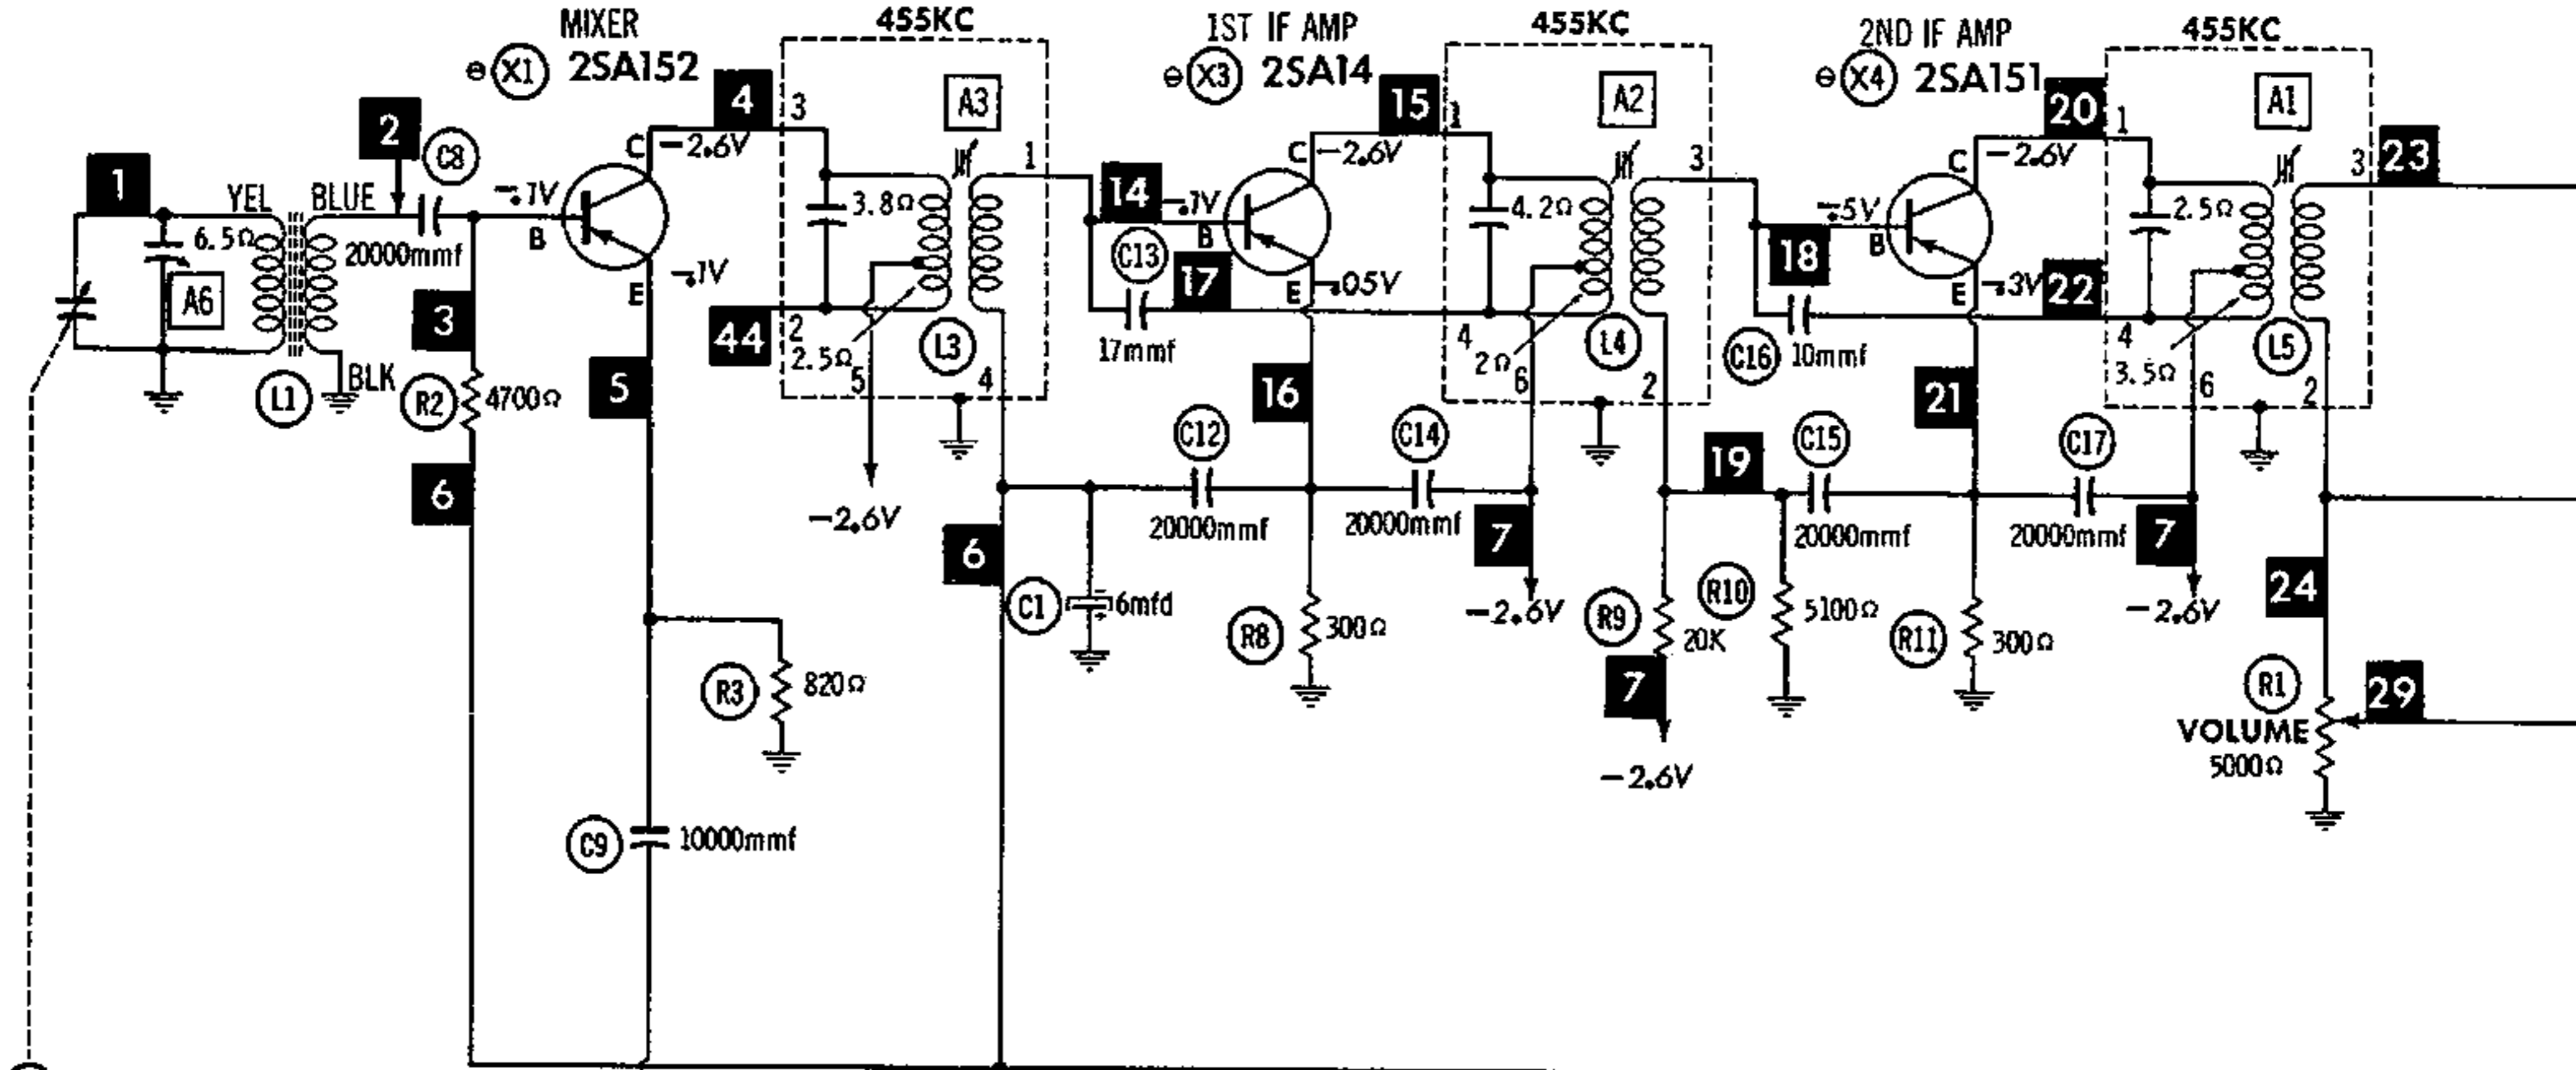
MIXER
⊖ X1 2SA152
455KC
1ST IF AMP
⊖ X3 2SA14
455KC
2ND IF AMP
⊖ X4 2SA151
455KC

1
YEL
BLUE
6.5Ω
A6
L1
BLK
2
C8
20000mmf
.1V
B
3
R2
4700Ω
6
C
−2.6V
E
.1V
5
4
3
A3
3.8Ω
1
44
2
2.5Ω
5
L3
4
−2.6V
C9
10000mmf
R3
820Ω
6
C1
6mfd
14
.1V
C13
B
17
17mmf
C12
20000mmf
15
1
C
−2.6V
E
.05V
16
R8
300Ω
A2
4.2Ω
3
4
2Ω
6
L4
2
C14
20000mmf
7
−2.6V
18
.5V
B
C16
10mmf
19
R9
20K
7
−2.6V
R10
5100Ω
C15
20000mmf
20
1
C
−2.6V
E
.3V
22
21
R11
300Ω
A1
2.5Ω
4
3.5Ω
6
L5
2
3
23
C17
20000mmf
7
−2.6V
24
R1
VOLUME
5000Ω
29